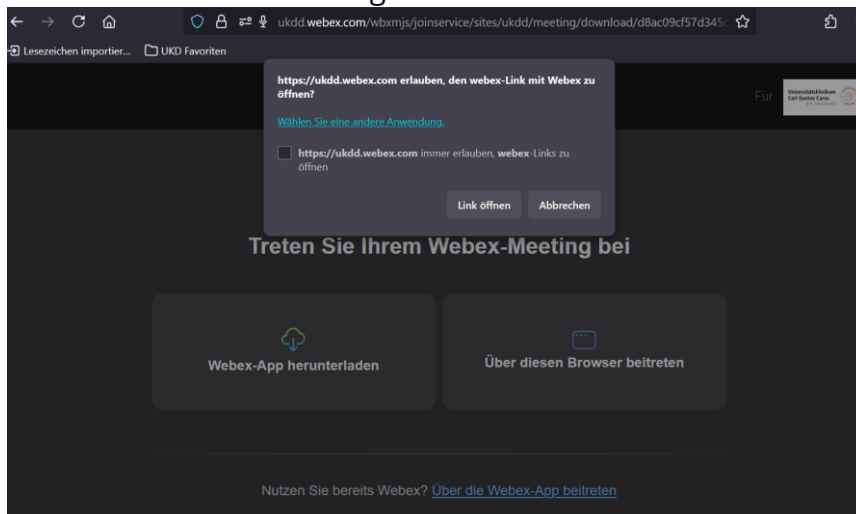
ukdd.webex.com/wbxmjs/joinservice/sites/ukdd/meeting/download/d8ac09cf57d345

Lesezeichen importier...
UKD Favoriten

https://ukdd.webex.com erlauben, den webex-Link mit Webex zu öffnen?

Wählen Sie eine andere Anwendung.

https://ukdd.webex.com immer erlauben, webex-Links zu öffnen

Link öffnen
Abbrechen

Für

Universitätsklinikum Carl Gustav Carus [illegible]

Treten Sie Ihrem Webex-Meeting bei

Webex-App herunterladen

Über diesen Browser beitreten

Nutzen Sie bereits Webex? Über die Webex-App beitreten